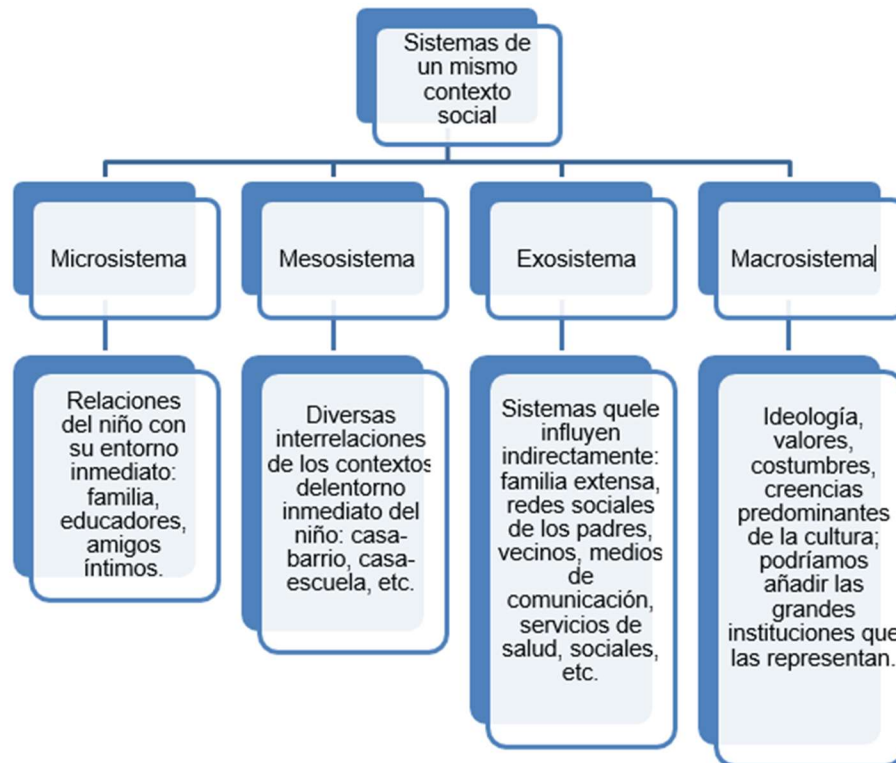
Sistemas de un mismo contexto social

Microsistema

Mesosistema

Exosistema

Macrosistema

Relaciones del niño con su entorno inmediato: familia, educadores, amigos íntimos.

Diversas interrelaciones de los contextos delentorno inmediato del niño: casa-barrio, casa-escuela, etc.

Sistemas quele influyen indirectamente: familia extensa, redes sociales de los padres, vecinos, medios de comunicación, servicios de salud, sociales, etc.

Ideología, valores, costumbres, creencias predominantes de la cultura; podríamos añadir las grandes instituciones que las representan.